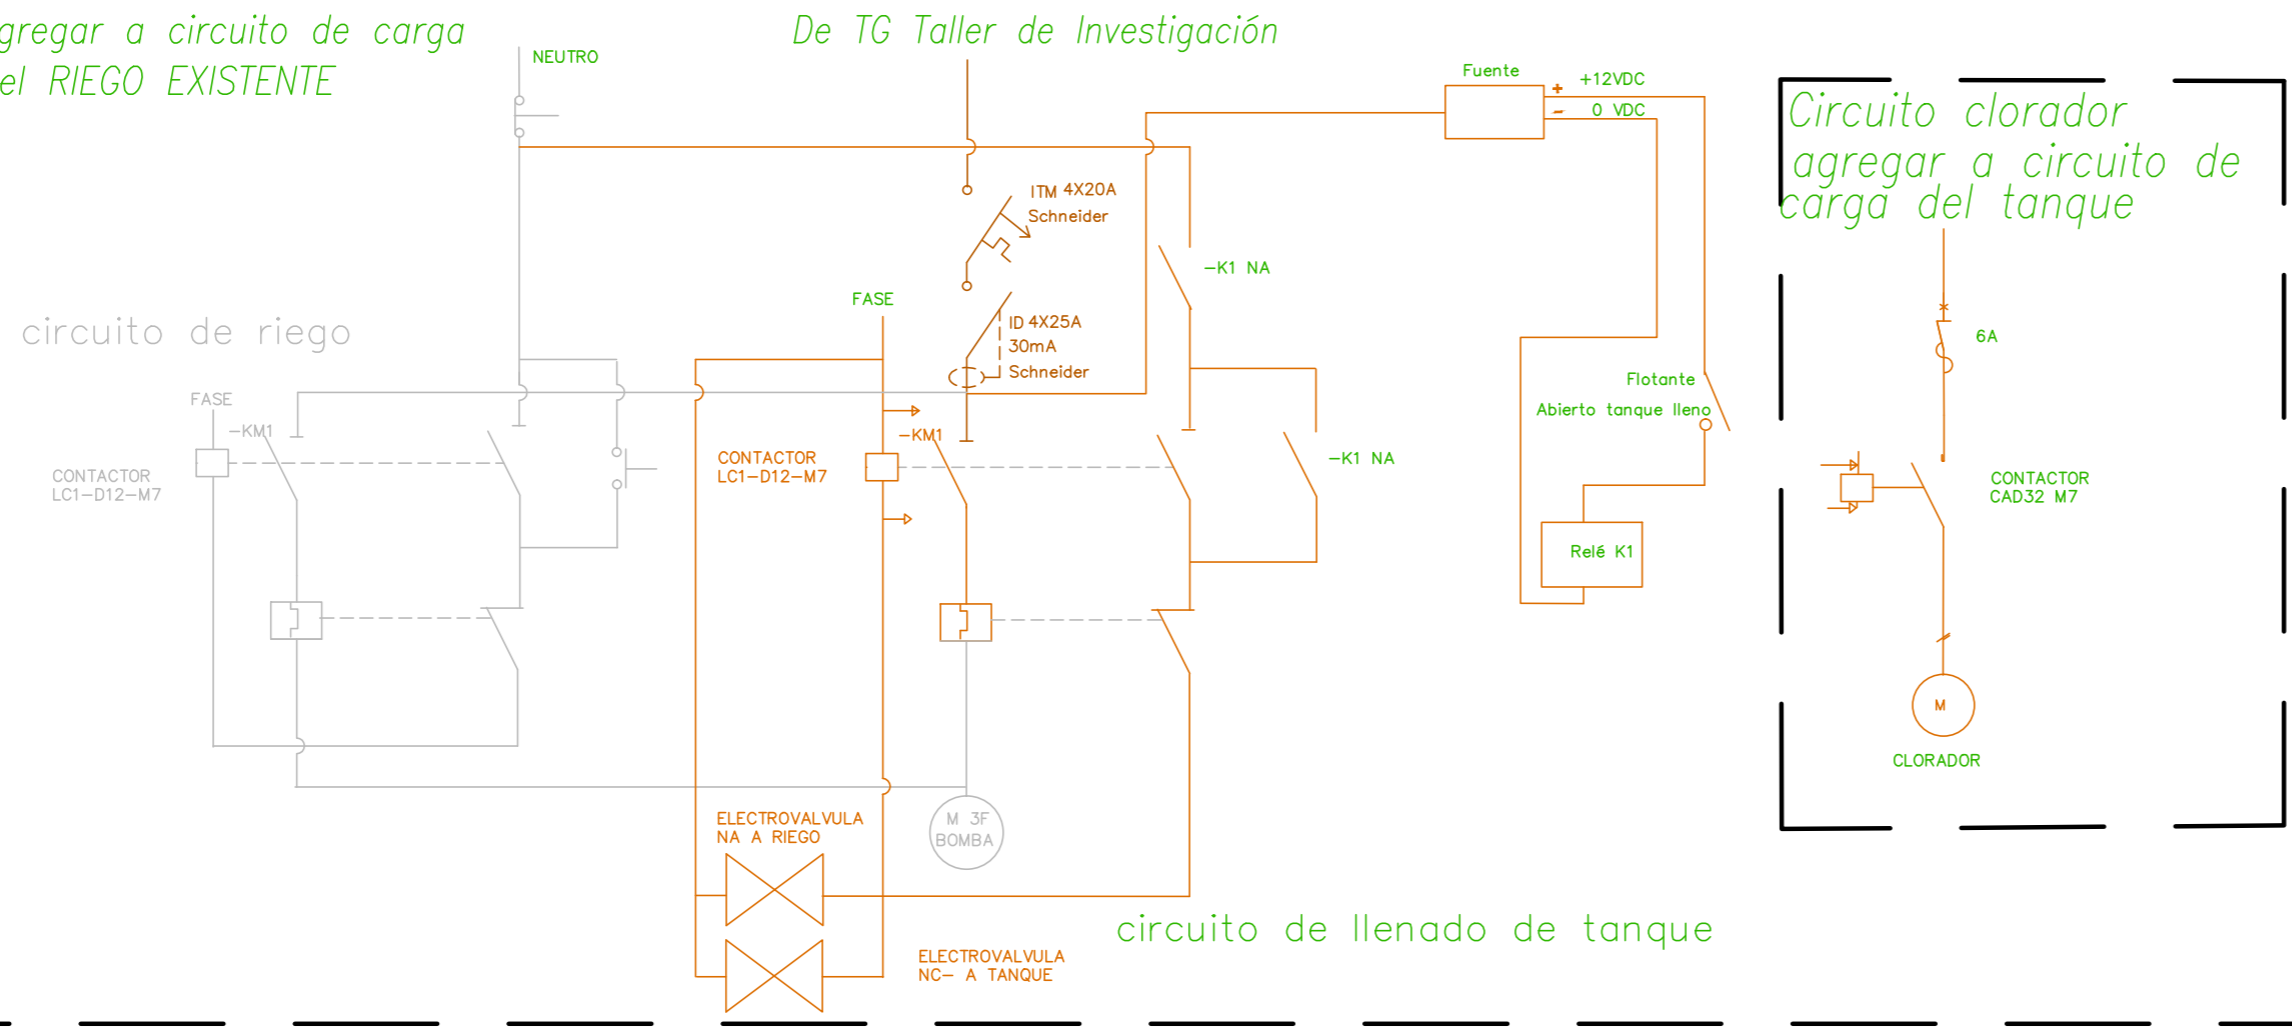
gregar a circuito de carga
el RIEGO EXISTENTE

De TG Taller de Investigación

NEUTRO

Fuente
+ +12VDC
- 0 VDC

Circuito clorador
agregar a circuito de
carga del tanque

ITM 4X20A
Schneider

-K1 NA

FASE

ID 4X25A
30mA
Schneider

circuito de riego

FASE

-KM1

CONTACTOR
LC1-D12-M7

CONTACTOR
LC1-D12-M7

-KM1

-K1 NA

Flotante
Abierto tanque lleno

Relé K1

6A

CONTACTOR
CAD32 M7

M

CLORADOR

M 3F
BOMBA

ELECTROVALVULA
NA A RIEGO

ELECTROVALVULA
NC- A TANQUE

circuito de llenado de tanque